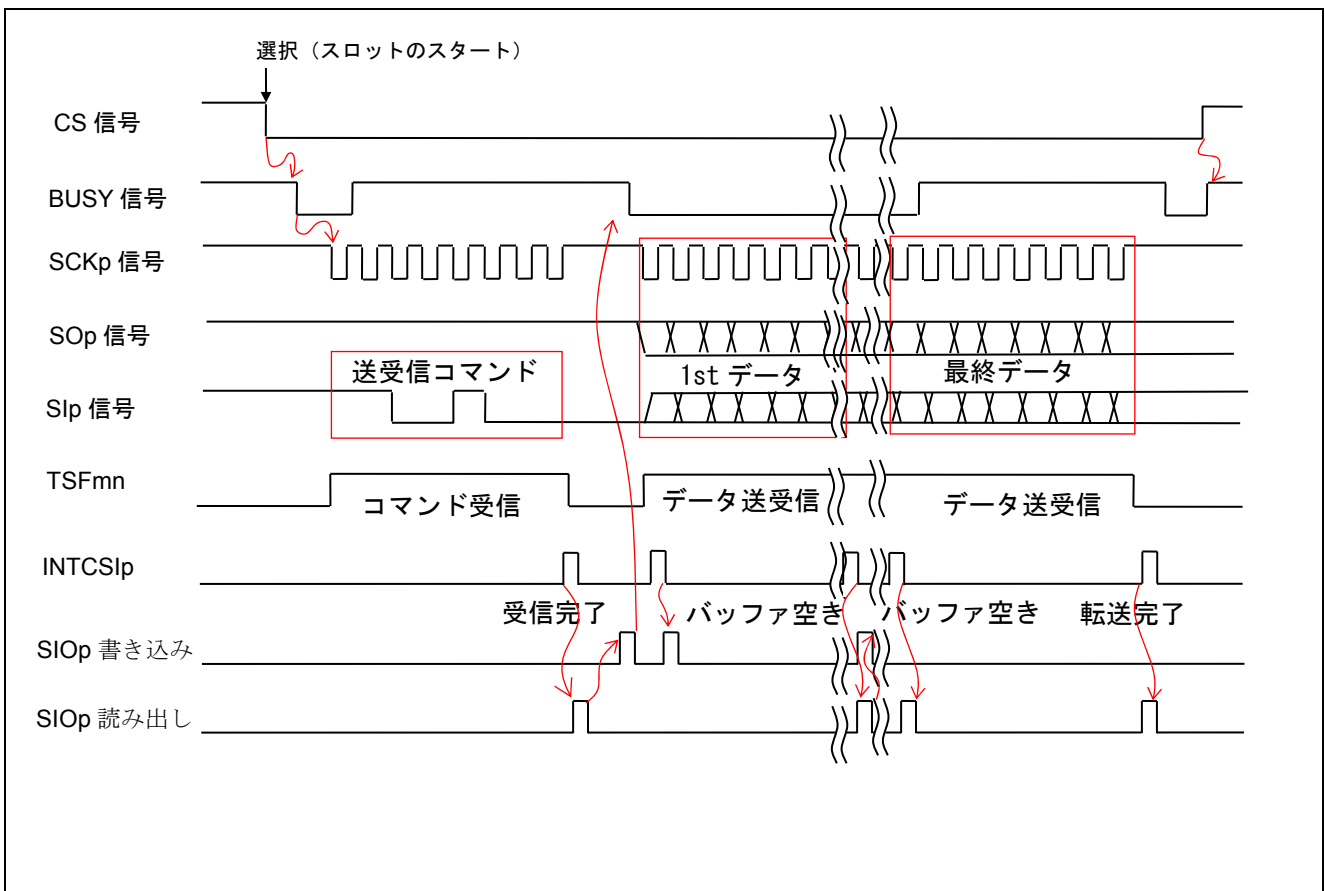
選択（スロットのスタート）

CS 信号

BUSY 信号

SCKp 信号

SOp 信号

送受信コマンド

1st データ

最終データ

SIp 信号

TSFmn

コマンド受信

データ送受信

データ送受信

INTCSIp

受信完了

バッファ空き

バッファ空き

転送完了

SIOp 書き込み

SIOp 読み出し